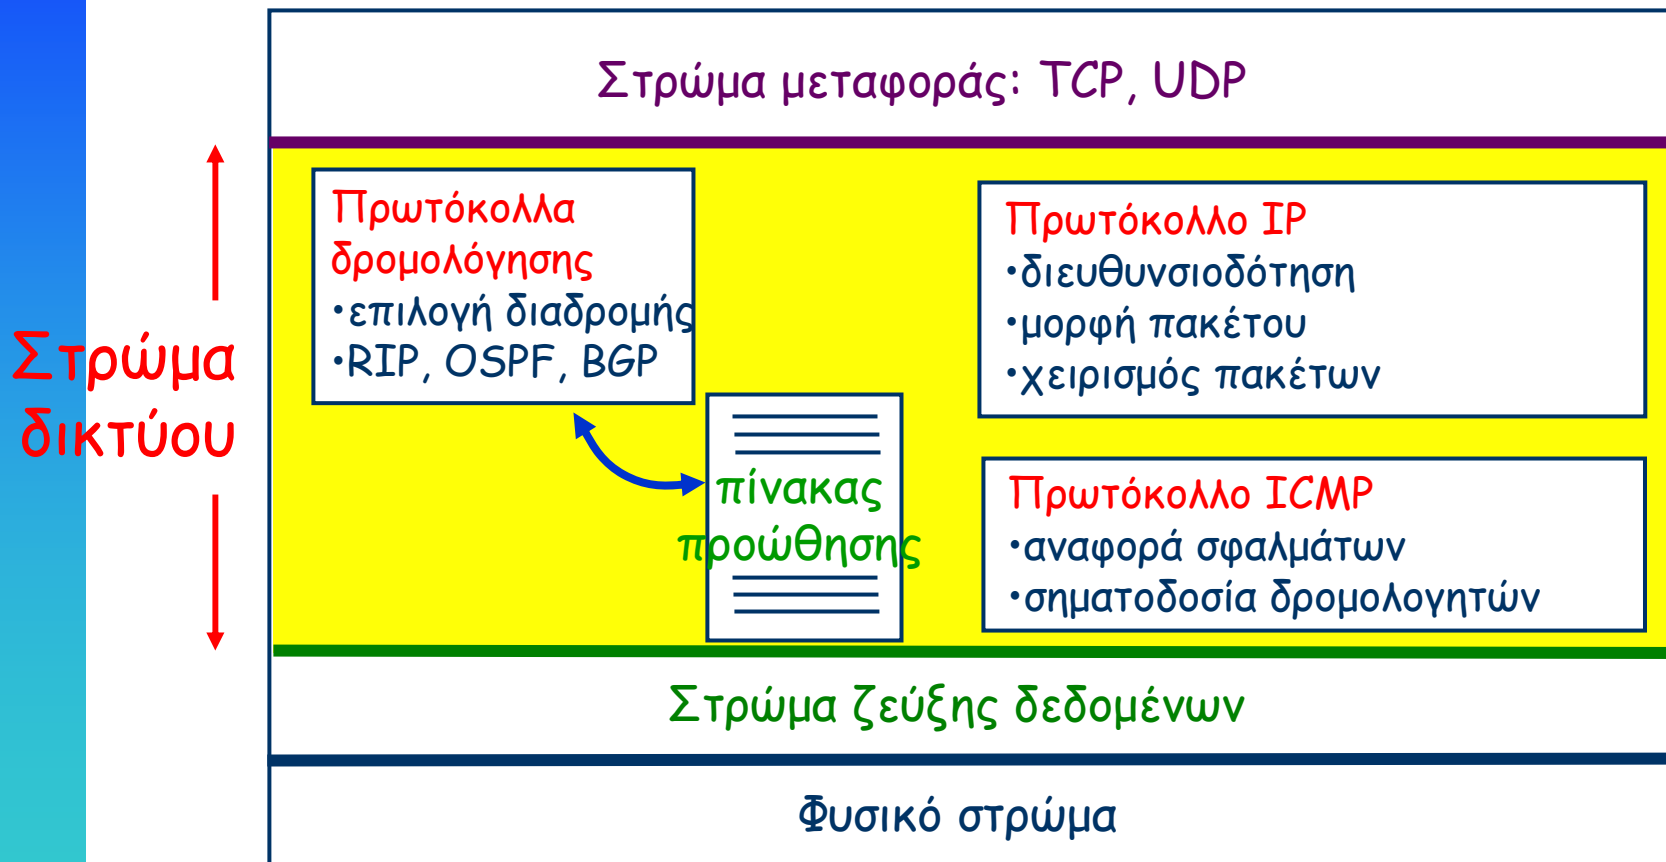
Στρώμα μεταφοράς: TCP, UDP

Στρώμα δικτύου

Πρωτόκολλα δρομολόγησης
•επιλογή διαδρομής
•RIP, OSPF, BGP

πίνακας προώθησης

Πρωτόκολλο IP
•διευθυνσιοδότηση
•μορφή πακέτου
•χειρισμός πακέτων

Πρωτόκολλο ICMP
•αναφορά σφαλμάτων
•σηματοδοσία δρομολογητών

Στρώμα ζεύξης δεδομένων

Φυσικό στρώμα